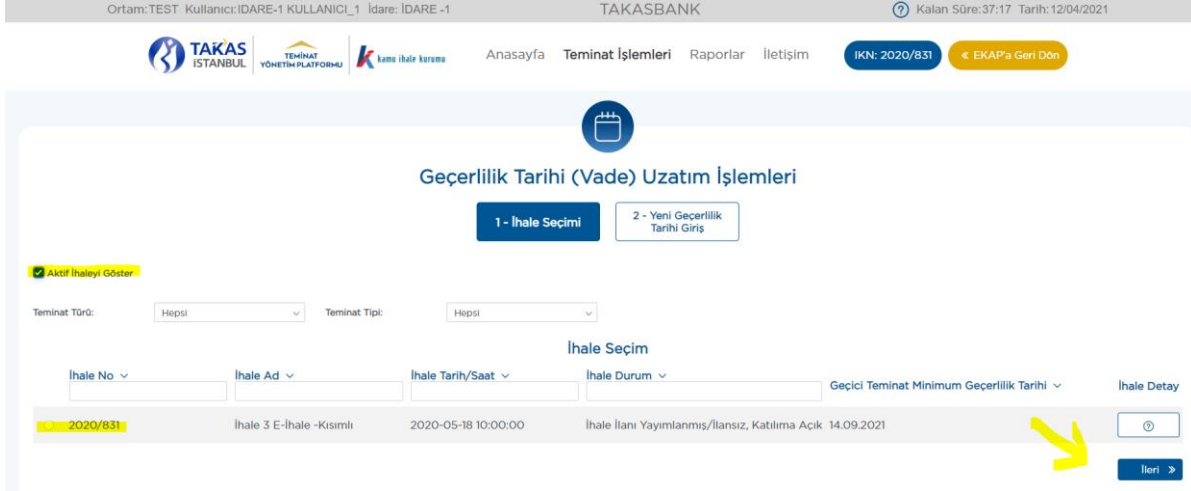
Ortam: TEST Kullanıcı: IDARE-1 KULLANICI_1 İdare: İDARE -1
TAKASBANK
Kalan Süre: 37:17 Tarih: 12/04/2021

TAKAS İSTANBUL
TEMİNAT YÖNETİM PLATFORMU
kamu ihale kurumu

Anasayfa Teminat İşlemleri Raporlar İletişim
IKN: 2020/831
« EKAP'a Geri Dön

Geçerlilik Tarihi (Vade) Uzatım İşlemleri

1 - İhale Seçimi
2 - Yeni Geçerlilik Tarihi Giriş

Aktif İhaleyi Göster

Teminat Türü: Hepsi
Teminat Tipi: Hepsi

İhale Seçim

| İhale No | İhale Ad | İhale Tarih/Saat | İhale Durum | Geçici Teminat Minimum Geçerlilik Tarihi | İhale Detay |
|---|---|---|---|---|---|
| 2020/831 | İhale 3 E-İhale -Kısımlı | 2020-05-18 10:00:00 | İhale İlanı Yayımlanmış/İlansız, Katılıma Açık | 14.09.2021 | ? |

İleri »